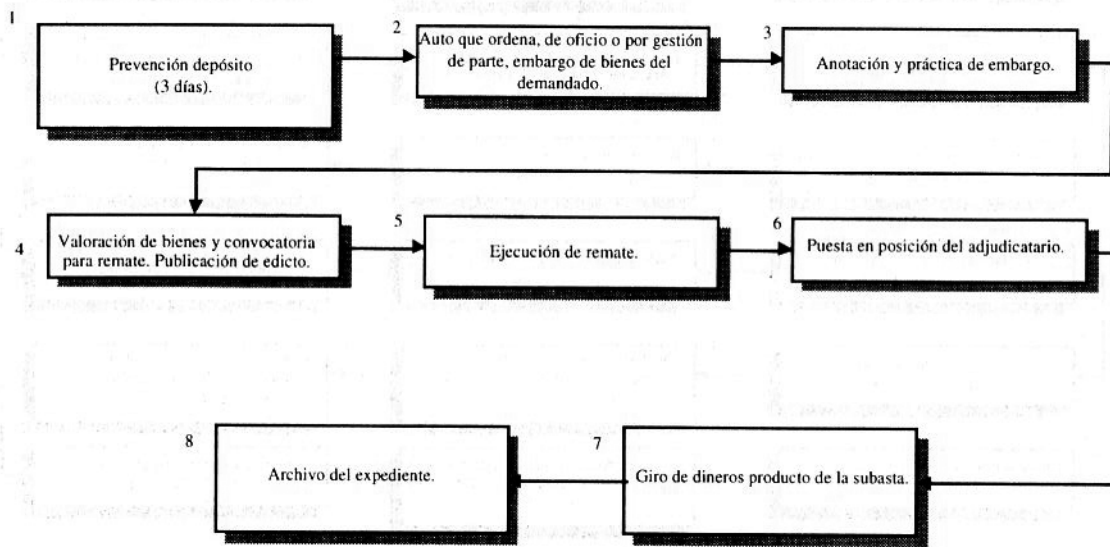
1

Prevención depósito (3 días).

2

Auto que ordena, de oficio o por gestión de parte, embargo de bienes del demandado.

3

Anotación y práctica de embargo.

4

Valoración de bienes y convocatoria para remate. Publicación de edicto.

5

Ejecución de remate.

6

Puesta en posición del adjudicatario.

7

Giro de dineros producto de la subasta.

8

Archivo del expediente.